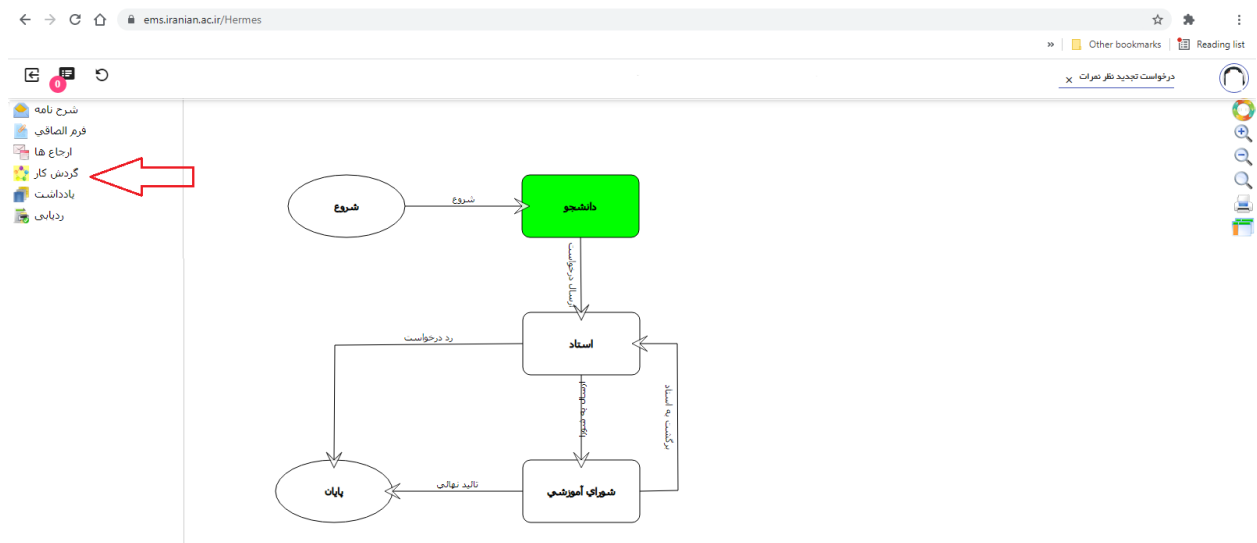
ems.iranian.ac.ir/Hermes

Other bookmarks | Reading list

0

درخواست تجدید نظر نمرات ×

شرح نامه
فرم الصاقی
ارجاع ها
گردش کار
یادداشت
ردیابی

شروع
شروع
دانشجو
ارسال درخواست
استاد
رد درخواست
ارسال به شورا
برگشت به استاد
پایان
تائید نهائی
شورای آموزشی